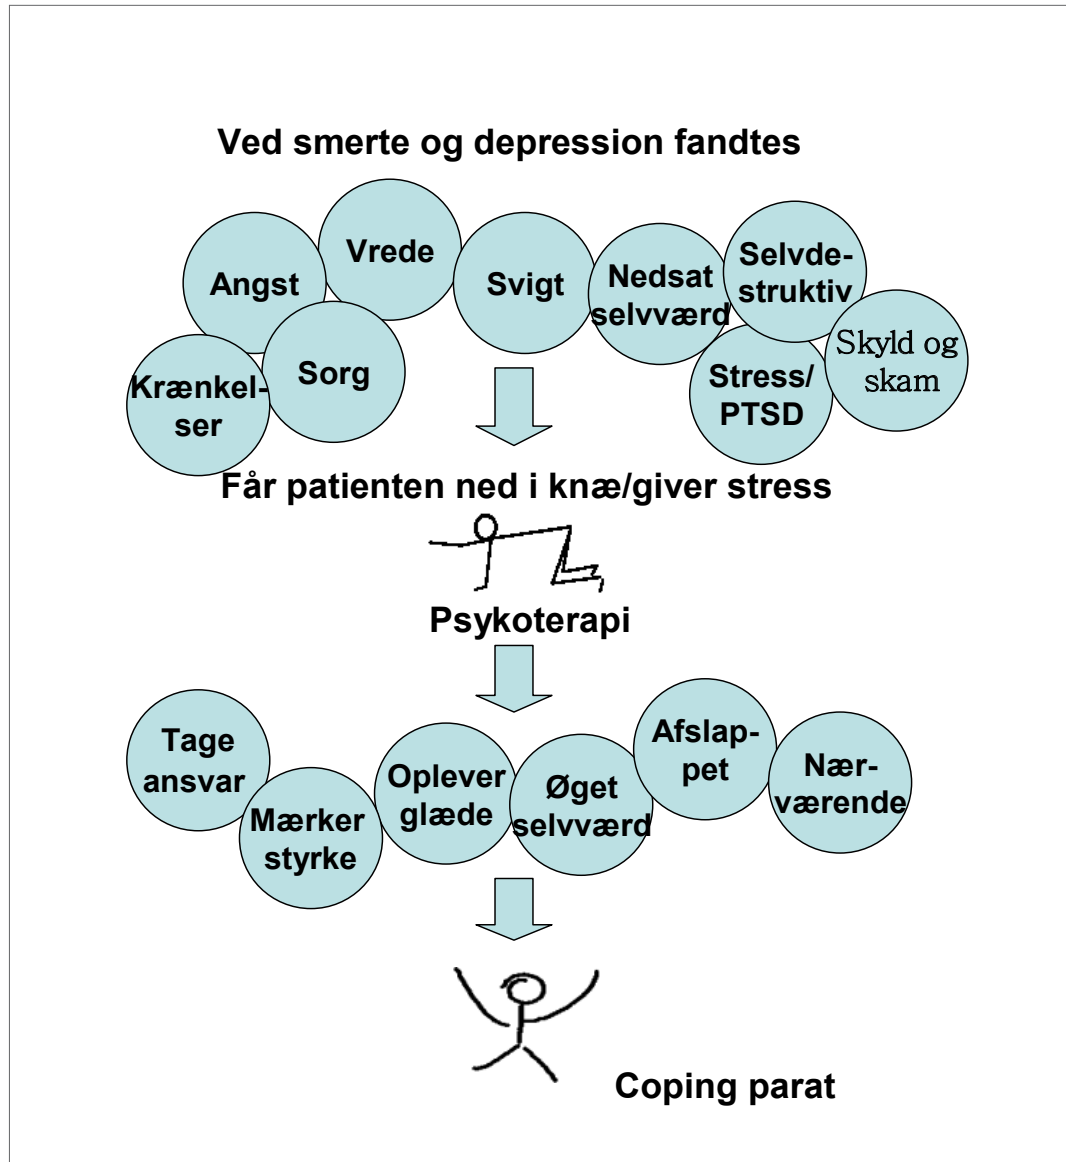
Ved smerte og depression fandtes

Angst

Vrede

Svigt

Nedsat selvværd

Selvdestruktiv

Krænkelser

Sorg

Stress/ PTSD

Skyld og skam

Får patienten ned i knæ/giver stress

Psykoterapi

Tage ansvar

Mærker styrke

Oplever glæde

Øget selvværd

Afslappet

Nærværende

Coping parat